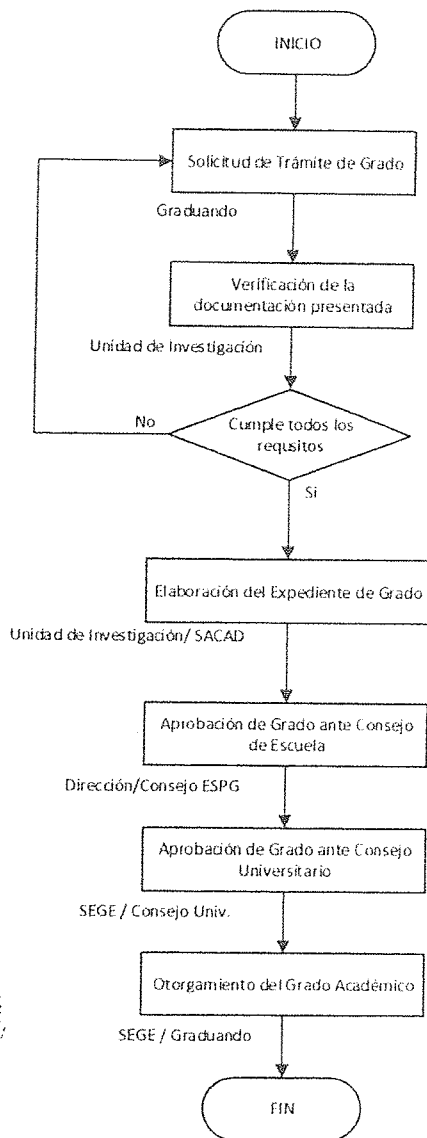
INICIO

Solicitud de Trámite de Grado

Graduando

Verificación de la documentación presentada

Unidad de Investigación

No

Cumple todos los requsitos

Si

Elaboración del Expediente de Grado

Unidad de Investigación/ SACAD

Aprobación de Grado ante Consejo de Escuela

Dirección/Consejo ESPG

Aprobación de Grado ante Consejo Universitario

SEGE / Consejo Univ.

Otorgamiento del Grado Académico

SEGE / Graduando

FIN